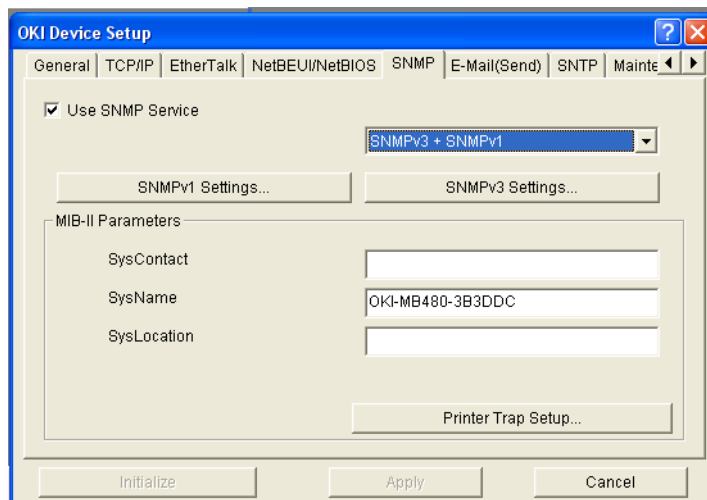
OKI Device Setup

General | TCP/IP | EtherTalk | NetBEUI/NetBIOS | SNMP | E-Mail(Send) | SNTP | Mainte

Use SNMP Service

SNMPv3 + SNMPv1

SNMPv1 Settings...

SNMPv3 Settings...

MIB-II Parameters

SysContact

SysName

OKI-MB480-3B3DDC

SysLocation

Printer Trap Setup...

Initialize

Apply

Cancel